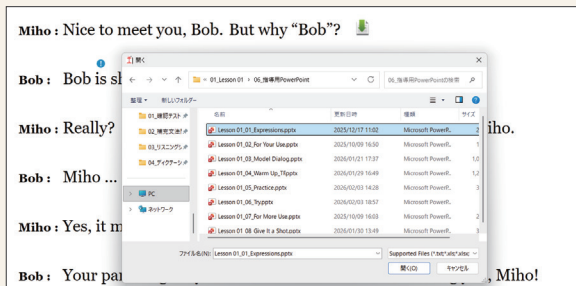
Miho : Nice to meet you, Bob. But why "Bob"?

Bob : Bob is sh

Miho : Really?

Bob : Miho ...

Miho : Yes, it m

Bob : Your pa

iho.

, Miho!

開く

← → ∨ ↑ « 01_Lesson 01 › 06_指導用PowerPoint ∨ C 06_指導用PowerPointの検索

整理 ▾ 新しいフォルダー

01_確認テスト
02_補充文法
03_リスニング
04_ディクテーシ
PC
ネットワーク

| 名前 | 更新日時 | 種類 | サイズ |
|---|---|---|---|
| Lesson 01_01_Expressions.pptx | 2025/12/17 11:02 | Microsoft PowerP... | 2 |
| Lesson 01_02_For Your Use.pptx | 2025/10/09 16:50 | Microsoft PowerP... | 1 |
| Lesson 01_03_Model Dialog.pptx | 2026/01/21 17:37 | Microsoft PowerP... | 1,0 |
| Lesson 01_04_Warm Up_TB.pptx | 2026/01/29 16:49 | Microsoft PowerP... | 1,6 |
| Lesson 01_05_Practice.pptx | 2026/02/03 14:28 | Microsoft PowerP... | 3 |
| Lesson 01_06_Try.pptx | 2026/02/03 18:57 | Microsoft PowerP... | 1 |
| Lesson 01_07_For More Use.pptx | 2025/10/09 16:03 | Microsoft PowerP... | 2 |
| Lesson 01_08_Give It a Shot.pptx | 2026/01/30 13:49 | Microsoft PowerP... | 2 |

ファイル名(N): Lesson 01_01_Expressions.pptx
Supported Files (*.txt;*.xls;*.xlsx
開く(O) キャンセル